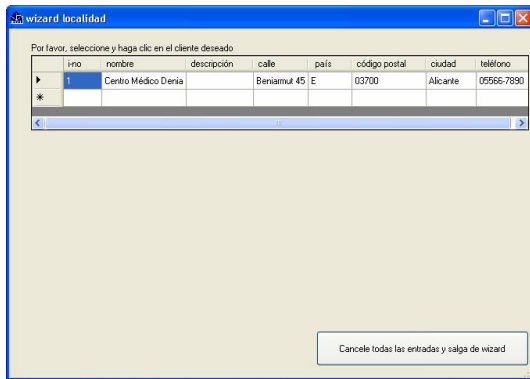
wizard localidad

Por favor, seleccione y haga clic en el cliente deseado

| | i-no | nombre | descripción | calle | país | código postal | ciudad | teléfono |
|---|---|---|---|---|---|---|---|---|
| ▸ | 1 | Centro Médico Denia | | Beniarmut 45 | E | 03700 | Alicante | 05566-7890 |
| * | | | | | | | | |

Cancele todas las entradas y salga de wizard